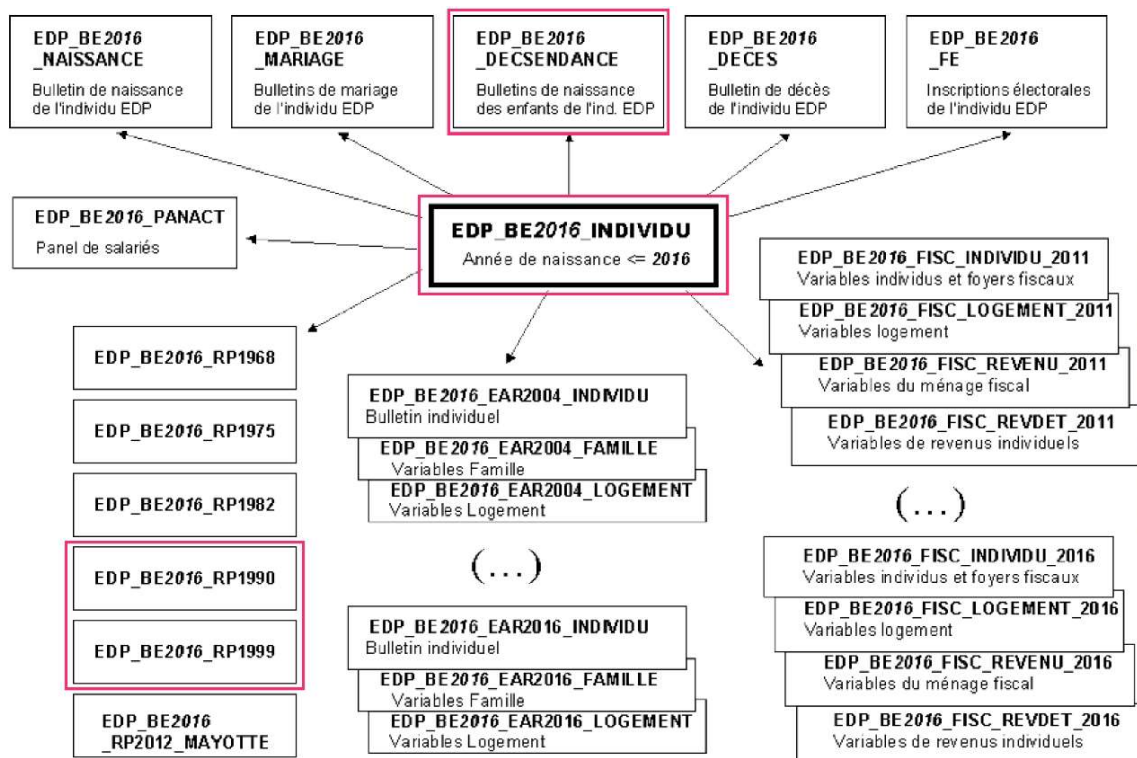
EDP_BE2016
_NAISSANCE
Bulletin de naissance de l'individu EDP

EDP_BE2016
_MARIAGE
Bulletins de mariage de l'individu EDP

EDP_BE2016
_DECSENDANCE
Bulletins de naissance des enfants de l'ind. EDP

EDP_BE2016
_DECES
Bulletin de décès de l'individu EDP

EDP_BE2016
_FE
Inscriptions électorales de l'individu EDP

EDP_BE2016_PANACT
Panel de salariés

EDP_BE2016_INDIVIDU
Année de naissance <= 2016

EDP_BE2016_FISC_INDIVIDU_2011
Variables individus et foyers fiscaux

EDP_BE2016_FISC_LOGEMENT_2011
Variables logement

EDP_BE2016_FISC_REVENU_2011
Variables du ménage fiscal

EDP_BE2016_FISC_REVDET_2011
Variables de revenus individuels

EDP_BE2016_RP1968

EDP_BE2016_RP1975

EDP_BE2016_RP1982

EDP_BE2016_RP1990

EDP_BE2016_RP1999

EDP_BE2016
_RP2012_MAYOTTE

EDP_BE2016_EAR2004_INDIVIDU
Bulletin individuel

EDP_BE2016_EAR2004_FAMILLE
Variables Famille

EDP_BE2016_EAR2004_LOGEMENT
Variables Logement

(...)

EDP_BE2016_EAR2016_INDIVIDU
Bulletin individuel

EDP_BE2016_EAR2016_FAMILLE
Variables Famille

EDP_BE2016_EAR2016_LOGEMENT
Variables Logement

(...)

EDP_BE2016_FISC_INDIVIDU_2016
Variables individus et foyers fiscaux

EDP_BE2016_FISC_LOGEMENT_2016
Variables logement

EDP_BE2016_FISC_REVENU_2016
Variables du ménage fiscal

EDP_BE2016_FISC_REVDET_2016
Variables de revenus individuels